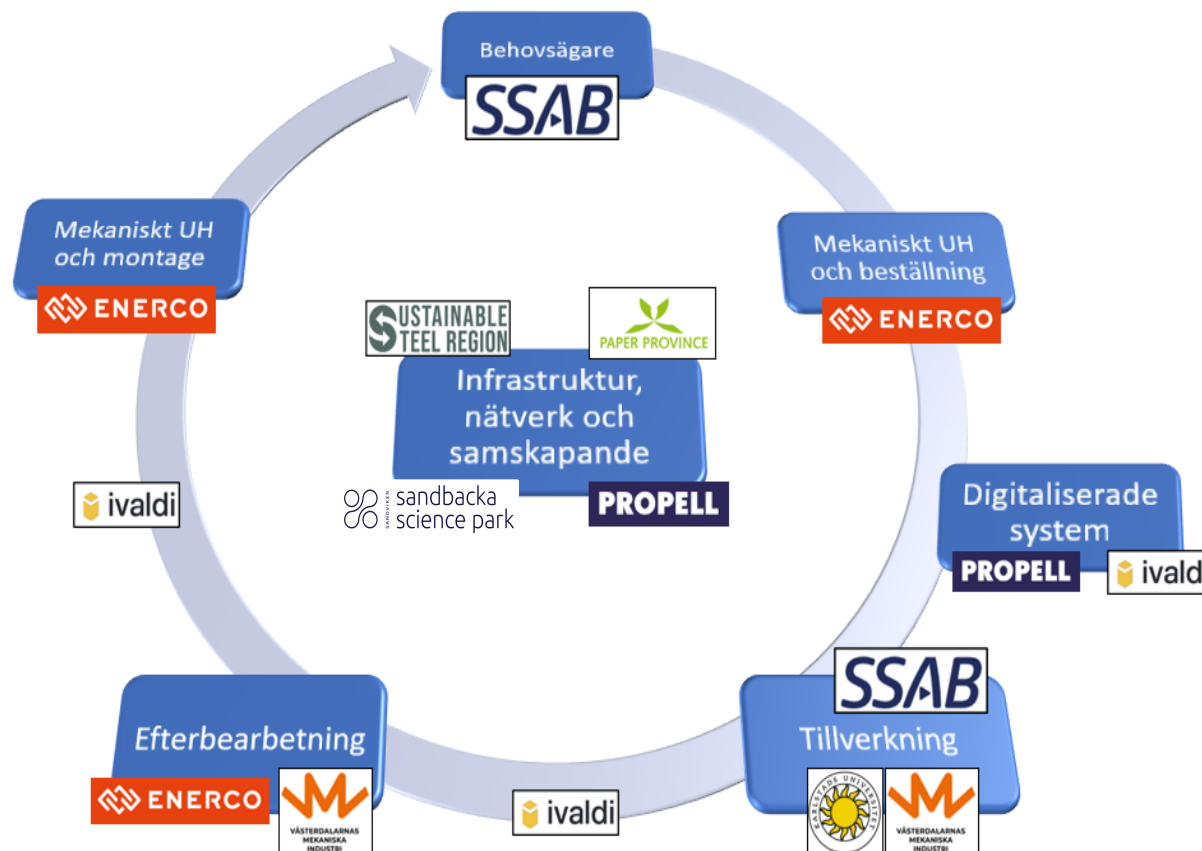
Behovsägare

SSAB

Mekaniskt UH och montage

ENERCO

Mekaniskt UH och beställning

ENERCO

SUSTAINABLE STEEL REGION

PAPER PROVINCE

Infrastruktur, nätverk och samskapande

SANDVIKEN sandbacka science park

PROPELL

ivaldi

Digitaliserade system

PROPELL

ivald

SSAB

Efterbearbetning

Tillverkning

ENERCO

VÄSTERDALARNAS MEKANISKA INDUSTRI

ivaldi

KARLSTADS UNIVERSITET

VÄSTERDALARNAS MEKANISKA INDUSTRI